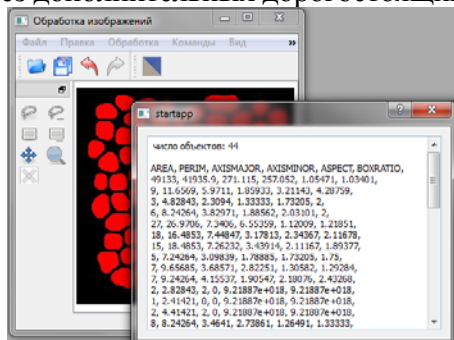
Обработка изображений

Файл Правка Обработка Команды Вид »

startapp

число объектов: 44

AREA, PERIM, AXISMAJOR, AXISMINOR, ASPECT, BOXRATIO,
49133, 41935.9, 271.115, 257.052, 1.05471, 1.03401,
9, 11.6569, 5.9711, 1.85933, 3.21143, 4.28759,
3, 4.82843, 2.3094, 1.33333, 1.73205, 2,
6, 8.24264, 3.82971, 1.88562, 2.03101, 2,
27, 26.9706, 7.3406, 6.55359, 1.12009, 1.21851,
18, 16.4853, 7.44847, 3.17813, 2.34367, 2.11678,
15, 18.4853, 7.26232, 3.43914, 2.11167, 1.89377,
5, 7.24264, 3.09839, 1.78885, 1.73205, 1.75,
7, 9.65685, 3.68571, 2.82251, 1.30582, 1.29284,
7, 9.24264, 4.15537, 1.90547, 2.18076, 2.43268,
2, 2.82843, 2, 0, 9.21887e+018, 9.21887e+018,
1, 2.41421, 0, 0, 9.21887e+018, 9.21887e+018,
2, 4.41421, 2, 0, 9.21887e+018, 9.21887e+018,
8, 8.24264, 3.4641, 2.73861, 1.26491, 1.33333,